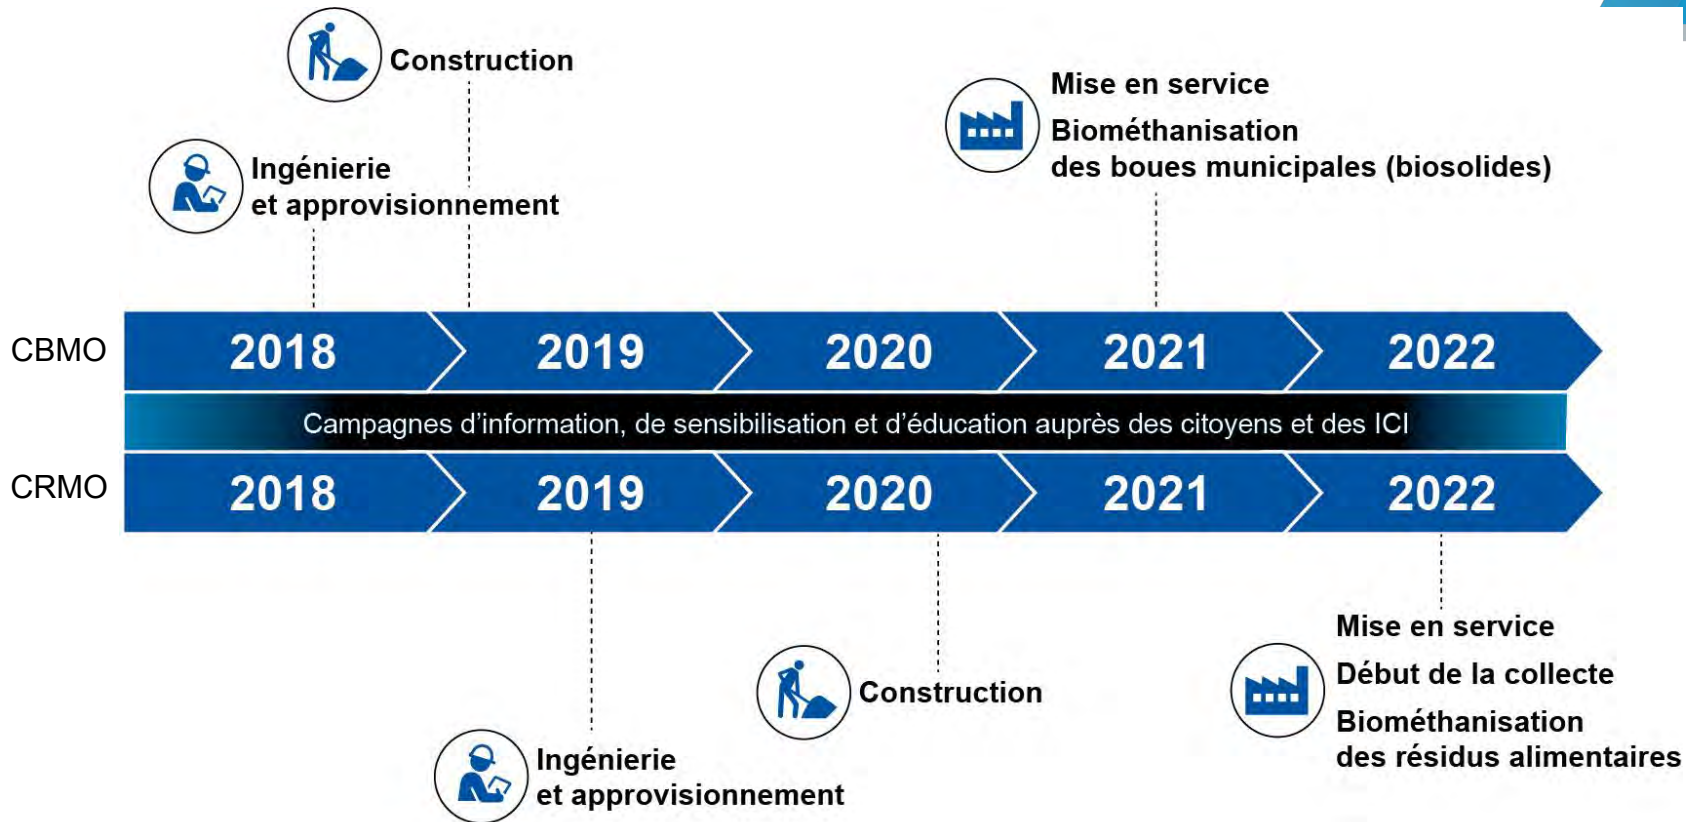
Construction

Mise en service

Biométhanisation des boues municipales (biosolides)

Ingénierie et approvisionnement

CBMO

| 2018 | 2019 | 2020 | 2021 | 2022 |
|---|---|---|---|---|

Campagnes d'information, de sensibilisation et d'éducation auprès des citoyens et des ICI

CRMO

| 2018 | 2019 | 2020 | 2021 | 2022 |
|---|---|---|---|---|

Mise en service

Début de la collecte

Construction

Biométhanisation des résidus alimentaires

Ingénierie et approvisionnement